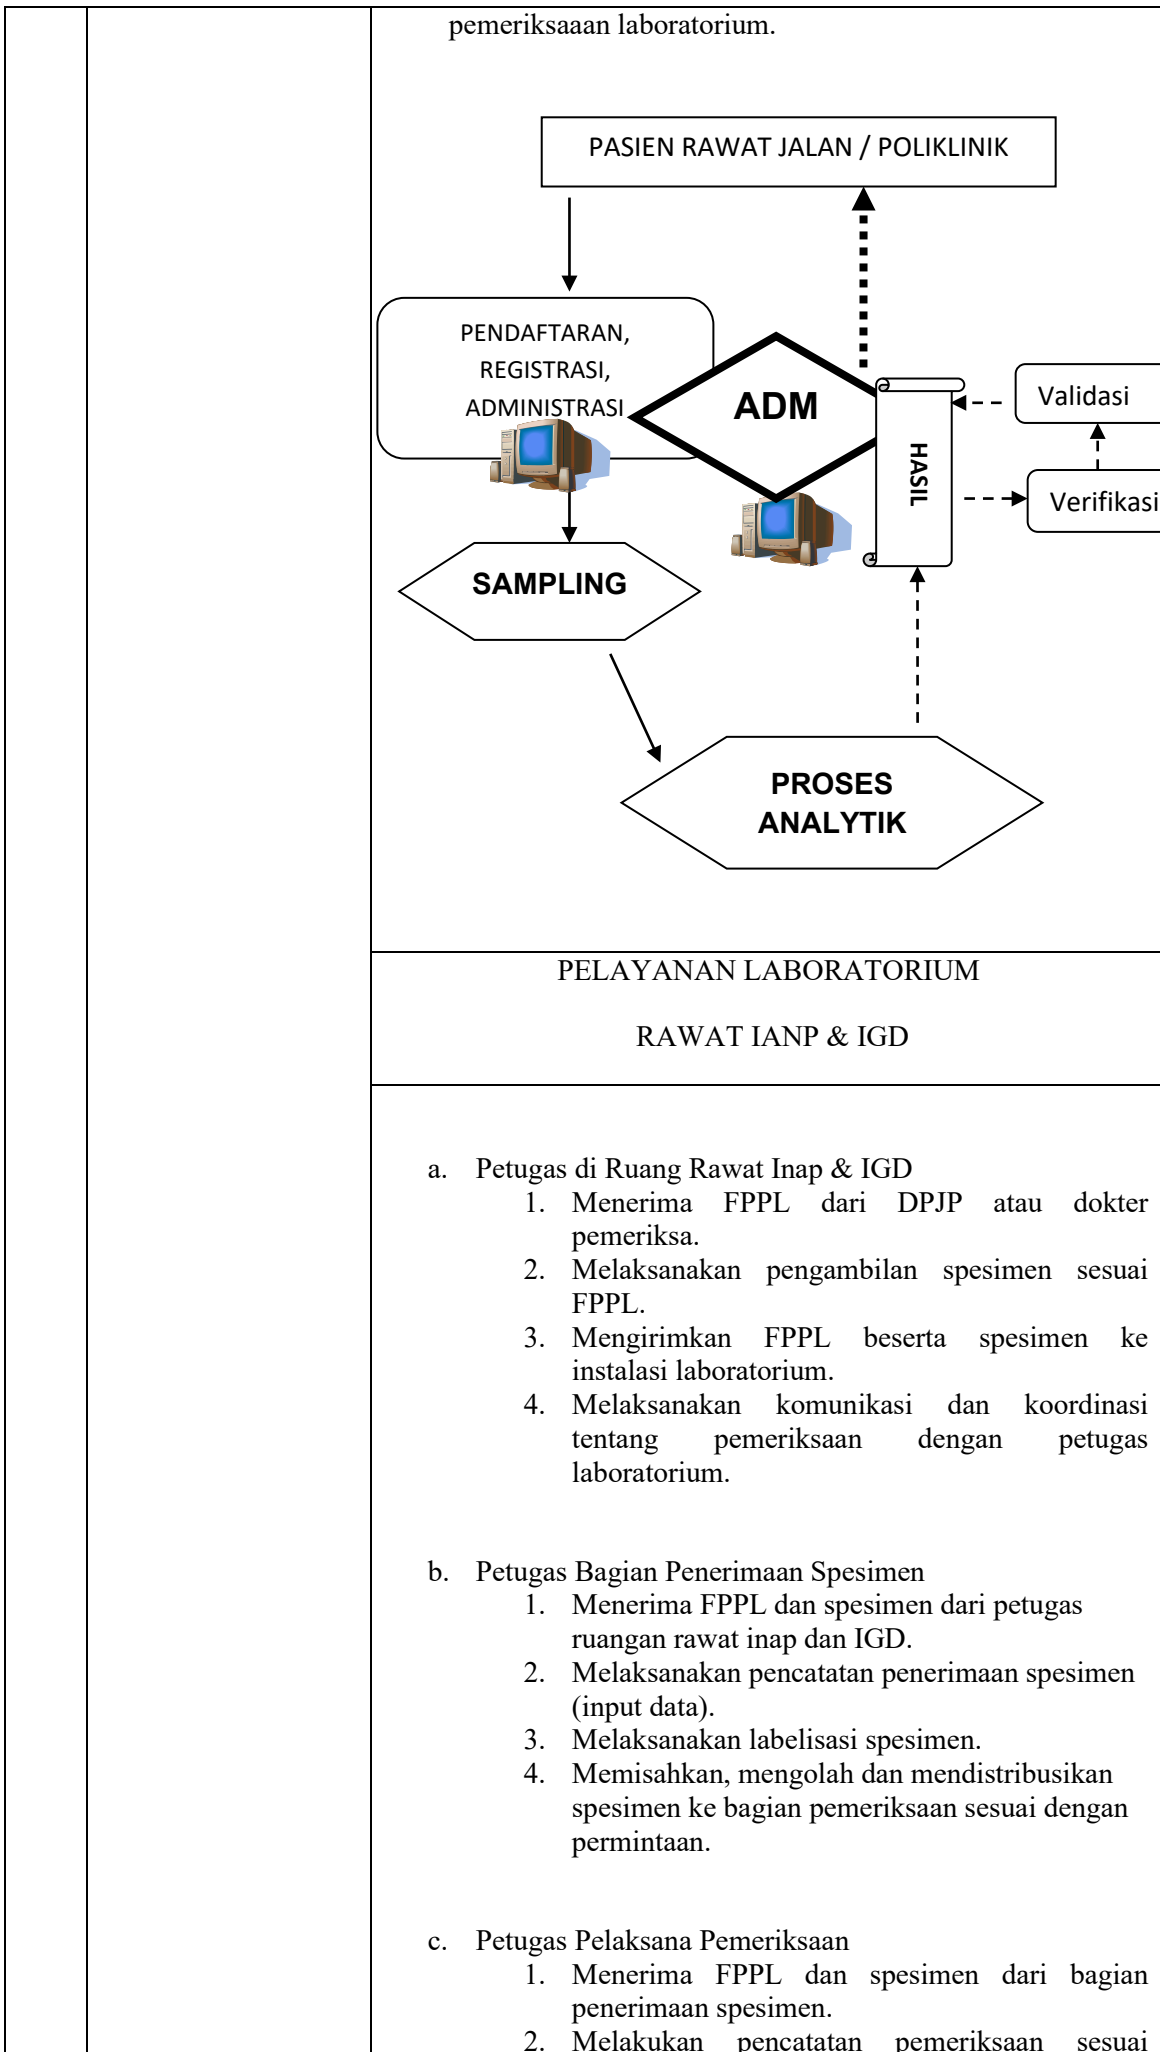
pemeriksaaan laboratorium.

PASIEN RAWAT JALAN / POLIKLINIK

PENDAFTARAN, REGISTRASI, ADMINISTRASI

ADM

HASIL

Validasi

Verifikasi

SAMPLING

PROSES ANALYTIK

PELAYANAN LABORATORIUM

RAWAT IANP & IGD

a. Petugas di Ruang Rawat Inap & IGD
1. Menerima FPPL dari DPJP atau dokter pemeriksa.
2. Melaksanakan pengambilan spesimen sesuai FPPL.
3. Mengirimkan FPPL beserta spesimen ke instalasi laboratorium.
4. Melaksanakan komunikasi dan koordinasi tentang pemeriksaan dengan petugas laboratorium.

b. Petugas Bagian Penerimaan Spesimen
1. Menerima FPPL dan spesimen dari petugas ruangan rawat inap dan IGD.
2. Melaksanakan pencatatan penerimaan spesimen (input data).
3. Melaksanakan labelisasi spesimen.
4. Memisahkan, mengolah dan mendistribusikan spesimen ke bagian pemeriksaan sesuai dengan permintaan.

c. Petugas Pelaksana Pemeriksaan
1. Menerima FPPL dan spesimen dari bagian penerimaan spesimen.
2. Melakukan pencatatan pemeriksaan sesuai